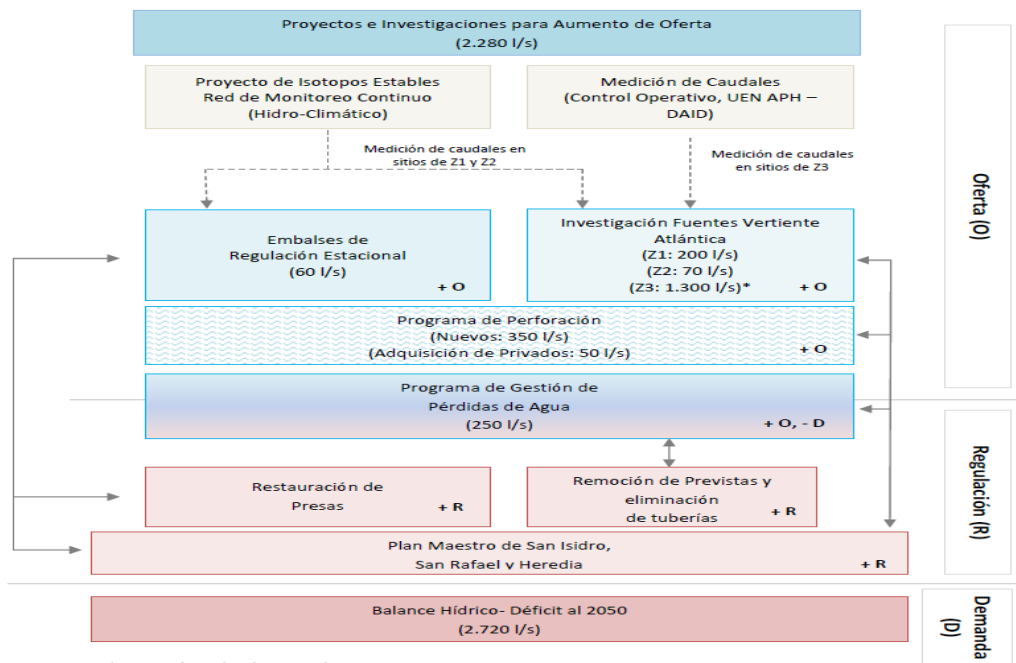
Proyectos e Investigaciones para Aumento de Oferta
(2.280 l/s)

Proyecto de Isotopos Estables
Red de Monitoreo Continuo
(Hidro-Climático)

Medición de Caudales
(Control Operativo, UEN APH – DAID)

Medición de caudales en sitios de Z1 y Z2

Medición de caudales en sitios de Z3

Oferta (O)

Embalses de
Regulación Estacional
(60 l/s)
+ O

Investigación Fuentes Vertiente Atlántica
(Z1: 200 l/s)
(Z2: 70 l/s)
(Z3: 1.300 l/s)*
+ O

Programa de Perforación
(Nuevos: 350 l/s)
(Adquisición de Privados: 50 l/s)
+ O

Programa de Gestión de
Pérdidas de Agua
(250 l/s)
+ O, - D

Regulación (R)

Restauración de
Presas
+ R

Remoción de Previstas y
eliminación
de tuberías
+ R

Plan Maestro de San Isidro,
San Rafael y Heredia
+ R

Balance Hídrico- Déficit al 2050
(2.720 l/s)

Demanda (D)